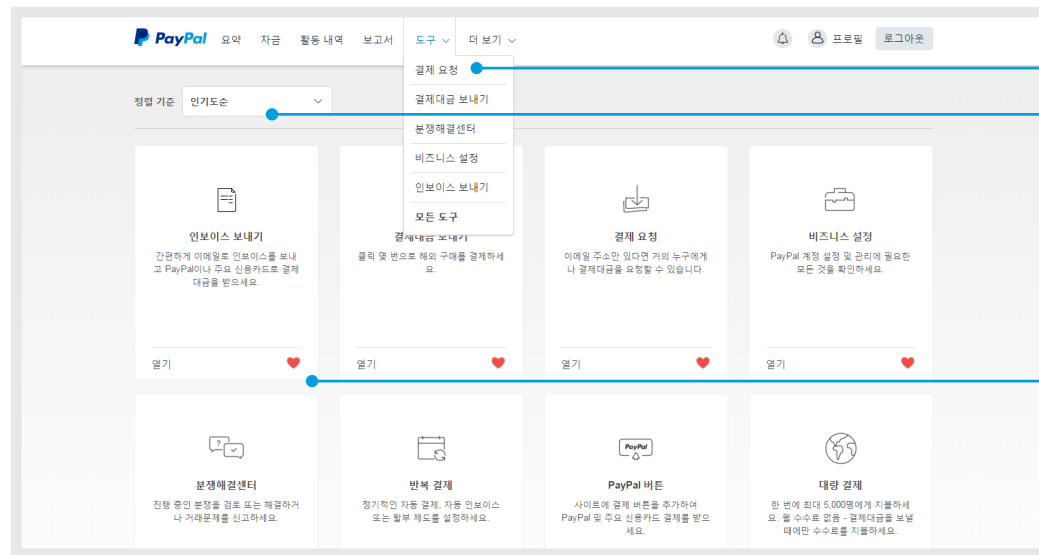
PayPal 요약 자금 활동 내역 보고서 도구 더 보기

프로필 로그아웃

결제 요청
결제대금 보내기
분쟁해결센터
비즈니스 설정
인보이스 보내기
모든 도구

정렬 기준 인기도순

인보이스 보내기
간편하게 이메일로 인보이스를 보내고 PayPal이나 주요 신용카드로 결제대금을 받으세요.
열기

결제대금 보내기
클릭 몇 번으로 해외 구매를 결제하세요.
열기

결제 요청
이메일 주소만 있다면 거의 누구에게나 결제대금을 요청할 수 있습니다.
열기

비즈니스 설정
PayPal 계정 설정 및 관리에 필요한 모든 것을 확인하세요.
열기

분쟁해결센터
진행 중인 분쟁을 검토 또는 해결하거나 거래문제를 신고하세요.

반복 결제
정기적인 자동 결제, 자동 인보이스 또는 할부 제도를 설정하세요.

PayPal
PayPal 버튼
사이트에 결제 버튼을 추가하여 PayPal 및 주요 신용카드 결제를 받으세요.

대량 결제
한 번에 최대 5,000명에게 지불하세요. 웹 수수료 없음 - 결제대금을 보낼 때에만 수수료를 지불하세요.